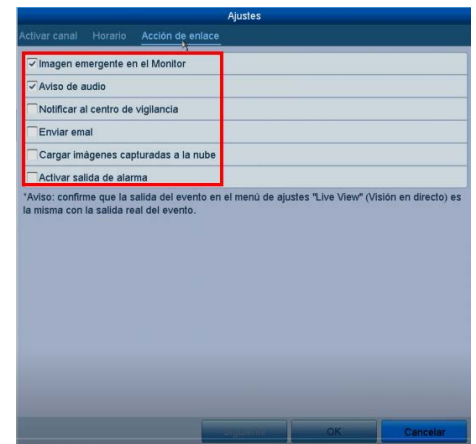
Ajustes

Activar canal Horario Acción de enlace

✓ Imagen emergente en el Monitor

✓ Aviso de audio

Notificar al centro de vigilancia

Enviar emal

Cargar imágenes capturadas a la nube

Activar salida de alarma

*Aviso: confirme que la salida del evento en el menú de ajustes "Live View" (Visión en directo) es la misma con la salida real del evento.

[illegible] OK Cancelar